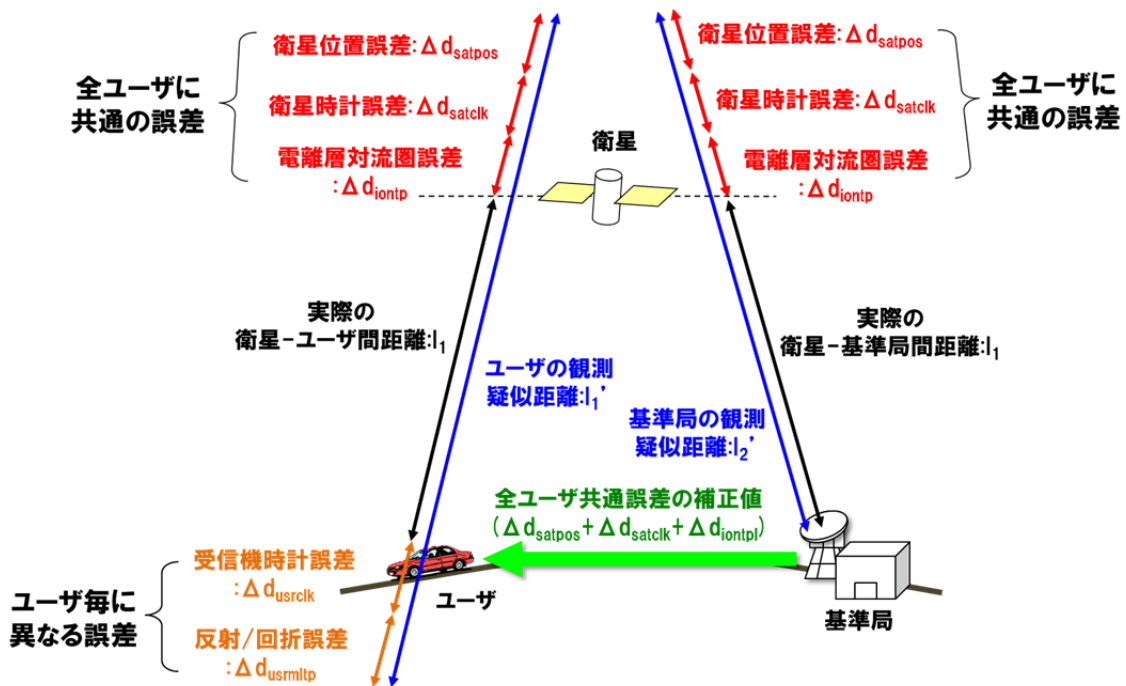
全ユーザに共通の誤差

衛星位置誤差:$\Delta d_{satpos}$

衛星時計誤差:$\Delta d_{satclk}$

電離層対流圏誤差:$\Delta d_{iontp}$

衛星

衛星位置誤差:$\Delta d_{satpos}$

衛星時計誤差:$\Delta d_{satclk}$

電離層対流圏誤差:$\Delta d_{iontp}$

全ユーザに共通の誤差

実際の衛星−ユーザ間距離:$l_1$

ユーザの観測疑似距離:$l_1$'

基準局の観測疑似距離:$l_2$'

実際の衛星−基準局間距離:$l_1$

全ユーザ共通誤差の補正値
($\Delta d_{satpos}+\Delta d_{satclk}+\Delta d_{iontpl}$)

受信機時計誤差:$\Delta d_{usrclk}$

ユーザ毎に異なる誤差

反射/回折誤差:$\Delta d_{usrmltp}$

ユーザ

基準局